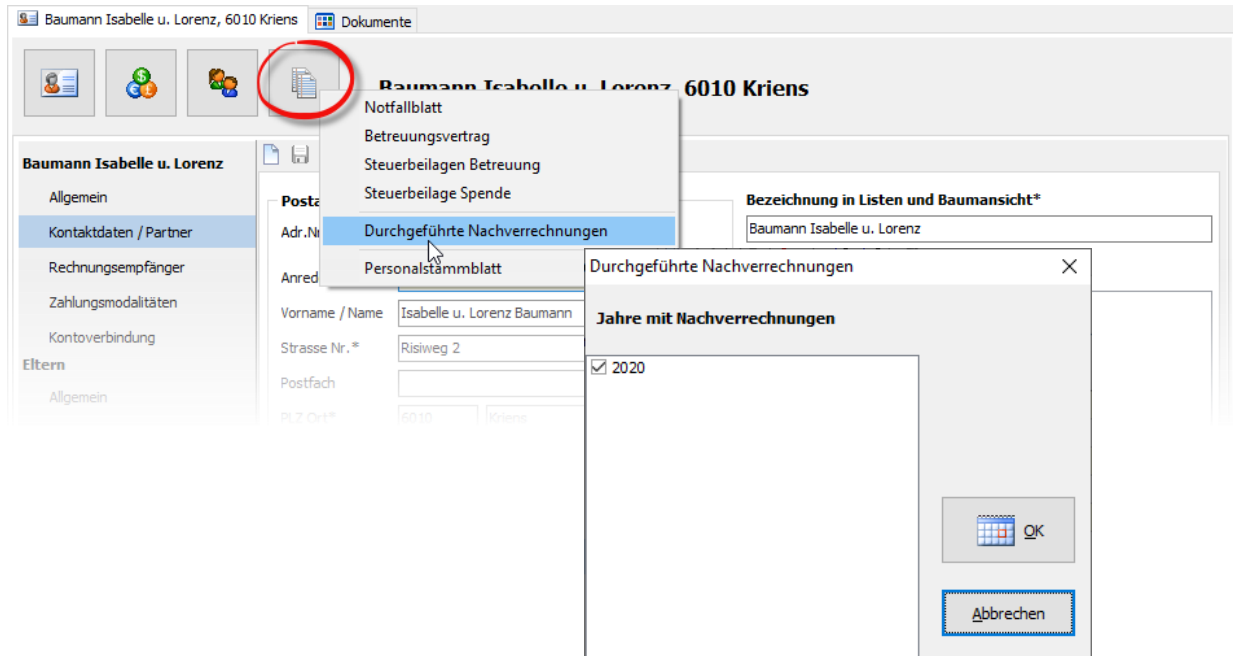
Baumann Isabelle u. Lorenz, 6010 Kriens
Dokumente

Baumann Isabelle u. Lorenz, 6010 Kriens

Notfallblatt
Betreuungsvertrag
Steuerbeilagen Betreuung
Steuerbeilage Spende
Durchgeführte Nachverrechnungen
Personalstammblatt

Baumann Isabelle u. Lorenz
Allgemein
Kontaktdaten / Partner
Rechnungsempfänger
Zahlungsmodalitäten
Kontoverbindung
Eltern
Allgemein

Posta
Adr.Nr
Anred
Vorname / Name
Isabelle u. Lorenz Baumann
Strasse Nr.*
Risiweg 2
Postfach
PLZ Ort*
6010
Kriens

Bezeichnung in Listen und Baumansicht*
Baumann Isabelle u. Lorenz

Durchgeführte Nachverrechnungen
Jahre mit Nachverrechnungen
2020
OK
Abbrechen